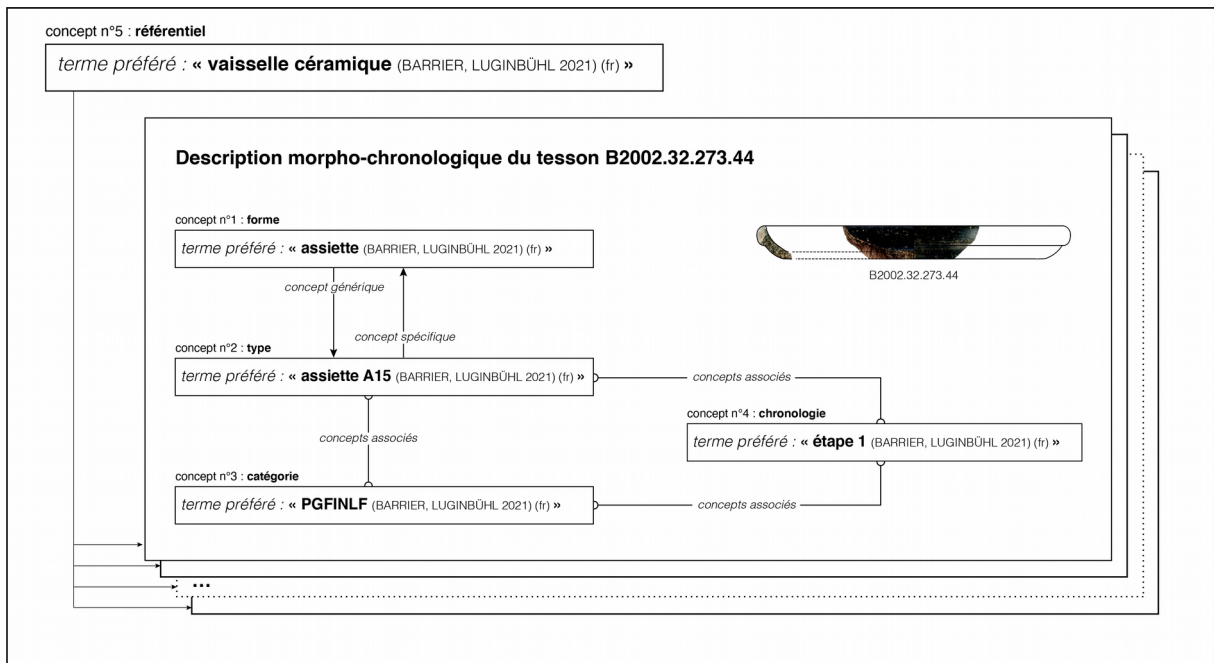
concept n°5 : **référentiel**

*terme préféré :* « **vaisselle céramique** (BARRIER, LUGINBÜHL 2021) (fr) »

**Description morpho-chronologique du tesson B2002.32.273.44**

concept n°1 : **forme**

*terme préféré :* « **assiette** (BARRIER, LUGINBÜHL 2021) (fr) »

B2002.32.273.44

*concept générique*

*concept spécifique*

concept n°2 : **type**

*terme préféré :* « **assiette A15** (BARRIER, LUGINBÜHL 2021) (fr) »

*concepts associés*

concept n°4 : **chronologie**

*terme préféré :* « **étape 1** (BARRIER, LUGINBÜHL 2021) (fr) »

*concepts associés*

concept n°3 : **catégorie**

*terme préféré :* « **PGFINLF** (BARRIER, LUGINBÜHL 2021) (fr) »

*concepts associés*

...